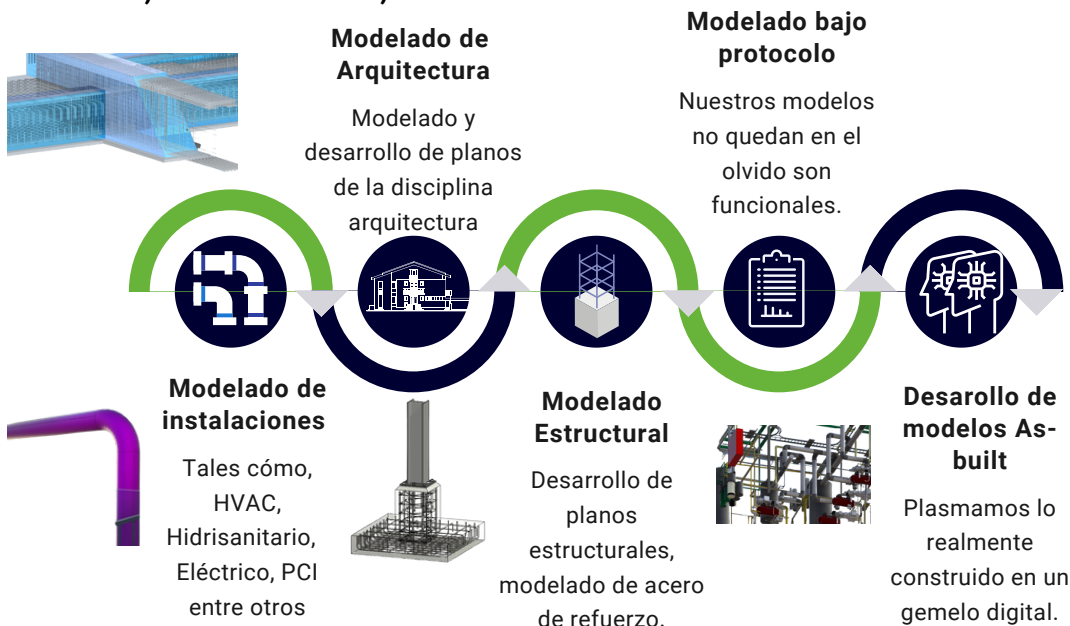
Modelado de Arquitectura

Modelado y desarrollo de planos de la disciplina arquitectura

Modelado bajo protocolo

Nuestros modelos no quedan en el olvido son funcionales.

Modelado de instalaciones

Tales cómo, HVAC, Hidrisanitario, Eléctrico, PCI entre otros

Modelado Estructural

Desarrollo de planos estructurales, modelado de acero de refuerzo.

Desarollo de modelos Asbuilt

Plasmamos lo realmente construido en un gemelo digital.